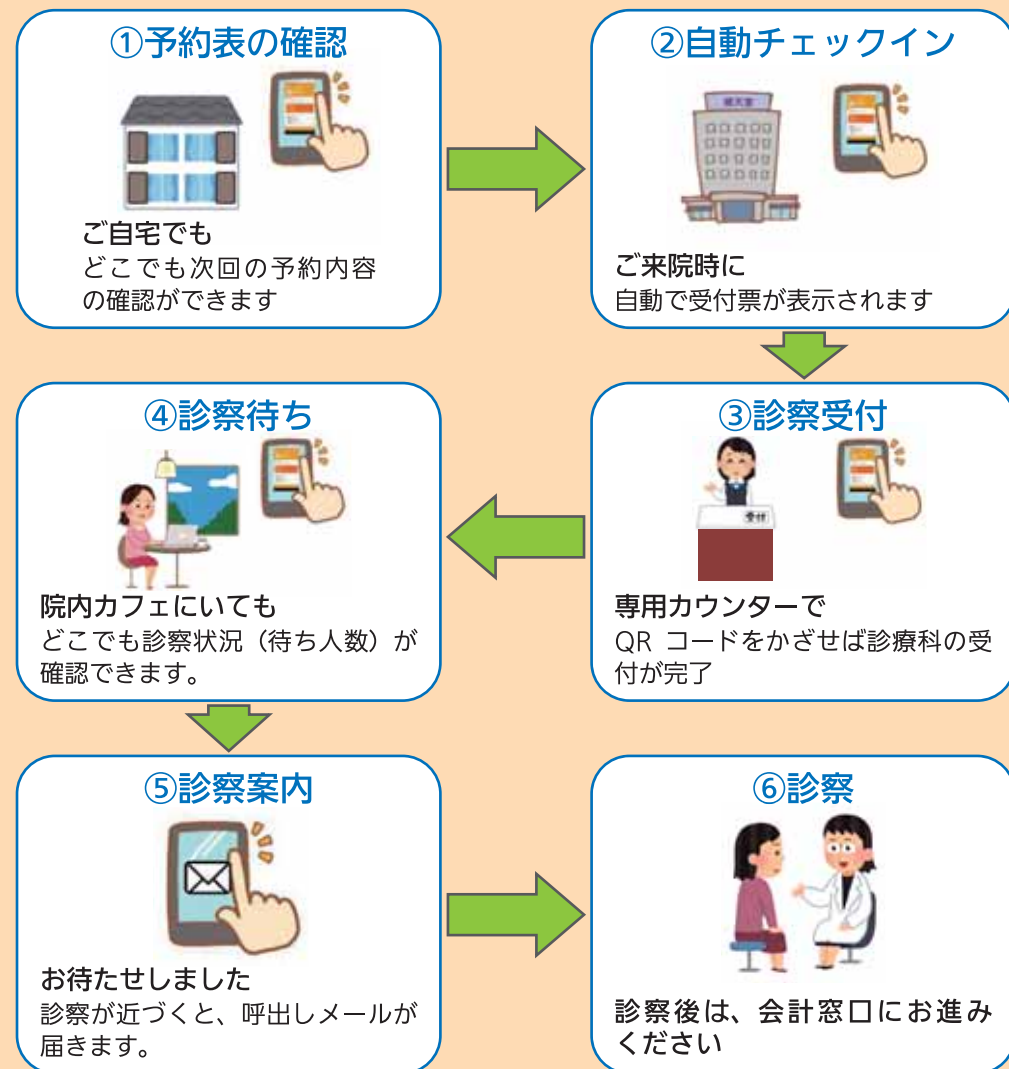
①予約表の確認

ご自宅でも
どこでも次回の予約内容の確認ができます

②自動チェックイン

ご来院時に
自動で受付票が表示されます

③診察受付

受付

専用カウンターで
QR コードをかざせば診療科の受付が完了

④診察待ち

院内カフェにいても
どこでも診察状況（待ち人数）が確認できます。

⑤診察案内

お待たせしました
診察が近づくと、呼出しメールが届きます。

⑥診察

診察後は、会計窓口にお進みください